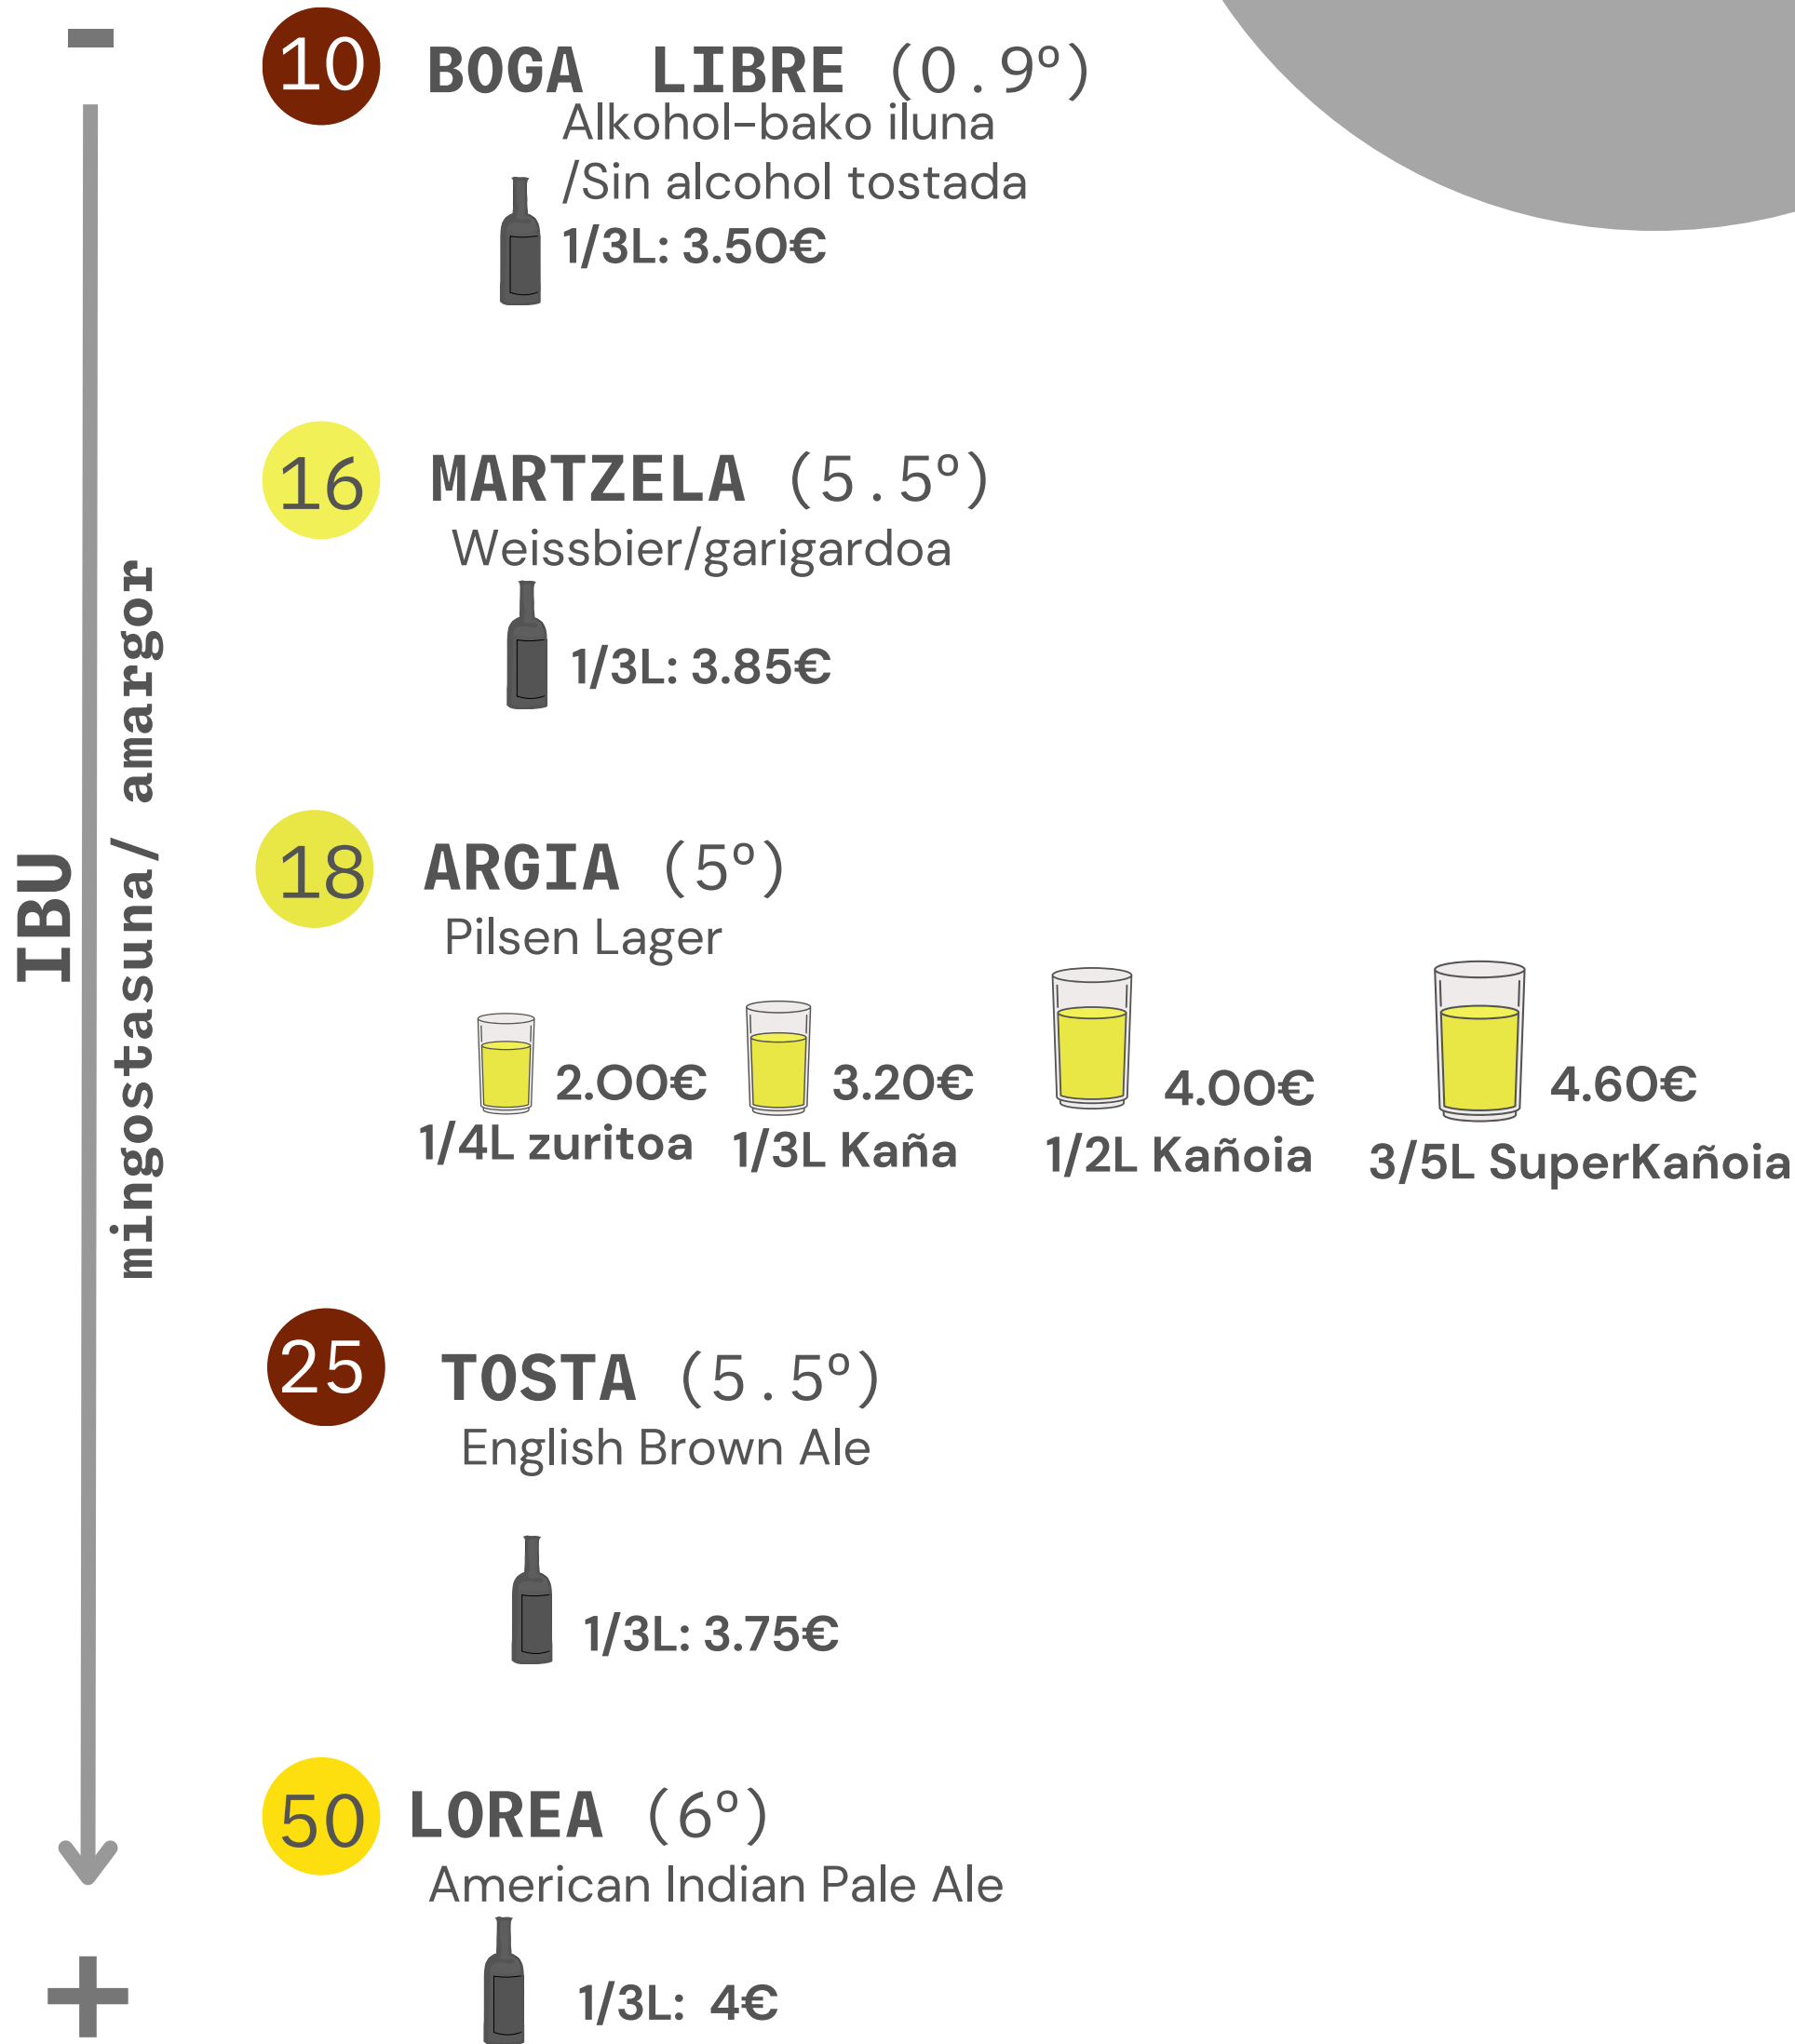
-

IBU

mingostasuna/ amargor

10 BOGA LIBRE (0.9°)
Alkohol-bako iluna
/Sin alcohol tostada
1/3L: 3.50€

16 MARTZELA (5.5°)
Weissbier/garigardoa
1/3L: 3.85€

18 ARGIA (5°)
Pilsen Lager
2.00€ 1/4L zuritoa
3.20€ 1/3L Kaña
4.00€ 1/2L Kañoia
4.60€ 3/5L SuperKañoia

25 TOSTA (5.5°)
English Brown Ale
1/3L: 3.75€

50 LOREA (6°)
American Indian Pale Ale
1/3L: 4€

+